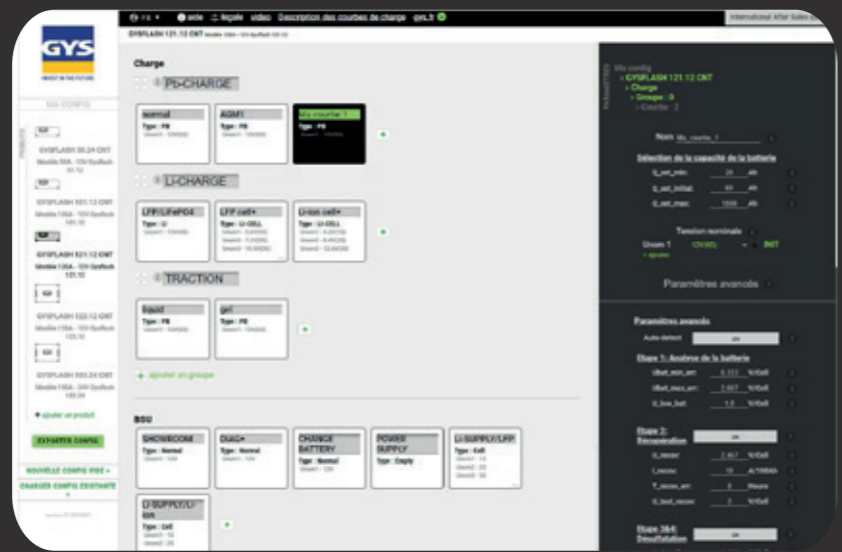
GYS
INVEST IN THE FUTURE

MA CONFIG

GYSFLASH 50.24 CNT
GYSFLASH 101.12 CNT
GYSFLASH 121.12 CNT
GYSFLASH 122.12 CNT
GYSFLASH 103.24 CNT

+ ajouter un produit

EXPORTER CONFIG

NOUVELLE CONFIG VIDE +

CHARGER CONFIG EXISTANTE +

FR ▾ aide légale vidéo Description des courbes de charge gys.fr

International After Sales

GYSFLASH 121.12 CNT

Charge

Pb-CHARGE

normal
Type : PB

AGM1
Type : PB

Ma courbe 1
Type : PB

Li-CHARGE

LFP/LiFePO4
Type : Li

LFP cell+
Type : LI-CELL

Li-ion cell+
Type : LI-CELL

TRACTION

liquid
Type : PB

gel
Type : PB

+ ajouter un groupe

BSU

SHOWROOM
Type : Normal

DIAG+
Type : Normal

CHANGE BATTERY
Type : Normal

POWER SUPPLY
Type : Empty

Li-SUPPLY/LFP
Type : Cell

Li-SUPPLY/Li-ion
Type : Cell

Ma config
> GYSFLASH 121.12 CNT
> Charge
> Groupe : 0
> Courbe : 2

Nom Ma_courbe_1

Sélection de la capacité de la batterie

Q_set_min 20 Ah
Q_set_initial 60 Ah
Q_set_max 1000 Ah

Tension nominale

Unom 1 CV(65) INIT

+ ajouter

Paramètres avancés

Paramètres avancés

Auto detect on

Etape 1: Analyse de la batterie

Ubat_min_err 0.333 V/Cell
Ubat_max_err 2.667 V/Cell
U_low_bat 1.8 V/Cell

Etape 2: Récupération on

U_recov 2.467 V/Cell
I_recov 10 A/100Ah
T_recov_err 3 Hours
U_test_recov 2 V/Cell

Etape 3&4: Désulfatation